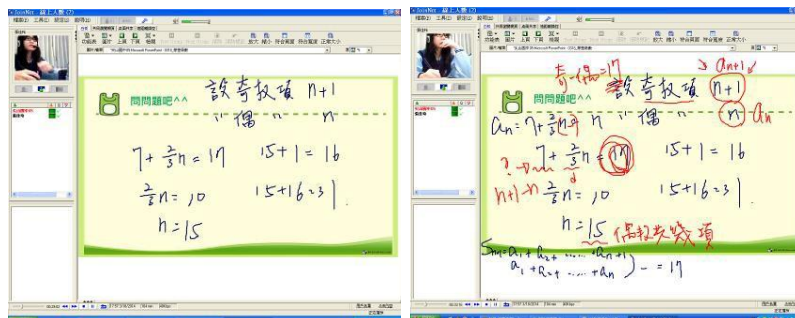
JoinNet 線上人數 (2)

問問題吧^^

設奇數項 n+1
" 偶 n n

$7+\frac{2}{3}n=17$
$\frac{2}{3}n=10$
$n=15$

$15+1=16$
$15+16=31$

JoinNet 線上人數 (2)

問問題吧^^

奇-偶=17
設奇數項 (n+1) $a_{n+1}$
" 偶 n (n) $a_n$

$a_n=7+\frac{2}{3}n$
$7+\frac{2}{3}n=$ (17)
$n+1-n$ $\frac{2}{3}n=10$
$n=15$ 偶數項數

$15+1=16$
$15+16=31$

$S_{奇}=a_1+a_2+\cdots+a_{n+1}$
$a_1+a_2+\cdots+a_n$ $=17$